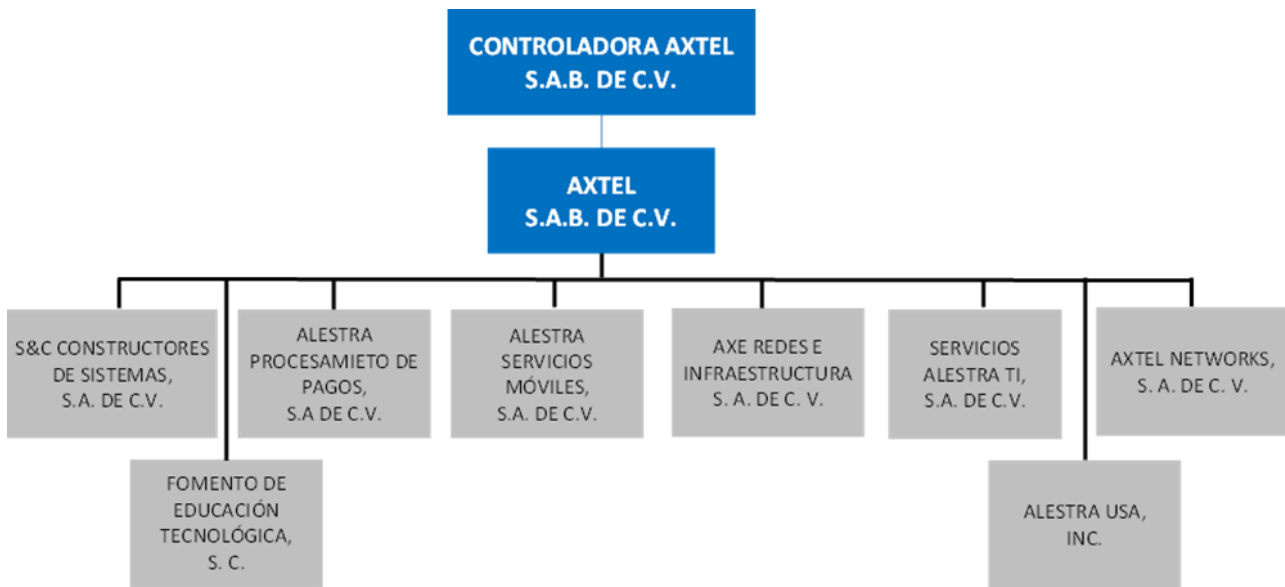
CONTROLADORA AXTEL
S.A.B. DE C.V.

AXTEL
S.A.B. DE C.V.

S&C CONSTRUCTORES DE SISTEMAS, S.A. DE C.V.

FOMENTO DE EDUCACIÓN TECNOLÓGICA, S. C.

ALESTRA PROCESAMIETO DE PAGOS, S.A DE C.V.

ALESTRA SERVICIOS MÓVILES, S.A. DE C.V.

AXE REDES E INFRAESTRUCTURA S. A. DE C. V.

SERVICIOS ALESTRA TI, S.A. DE C.V.

ALESTRA USA, INC.

AXTEL NETWORKS, S. A. DE C. V.